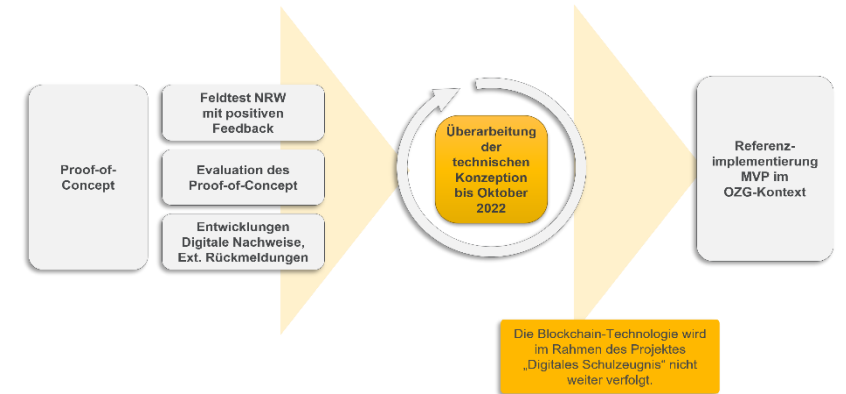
Proof-of-Concept

Feldtest NRW mit positiven Feedback

Evaluation des Proof-of-Concept

Entwicklungen Digitale Nachweise, Ext. Rückmeldungen

Überarbeitung der technischen Konzeption bis Oktober 2022

Referenzimplementierung MVP im OZG-Kontext

Die Blockchain-Technologie wird im Rahmen des Projektes „Digitales Schulzeugnis" nicht weiter verfolgt.